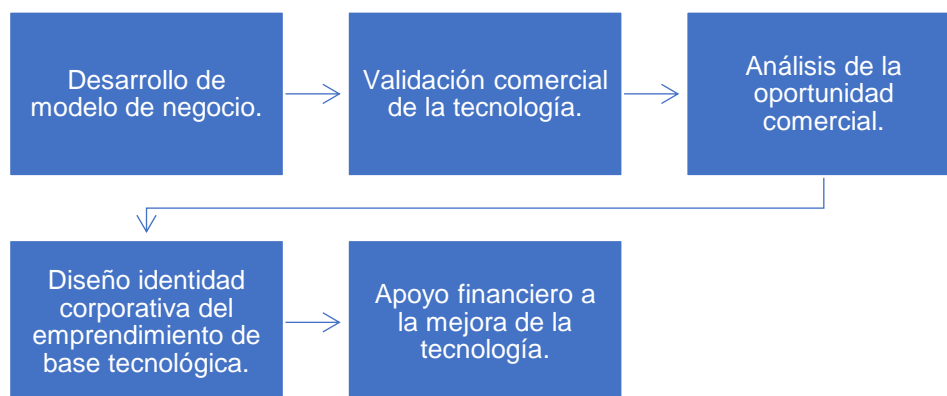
Desarrollo de modelo de negocio.

Validación comercial de la tecnología.

Análisis de la oportunidad comercial.

Diseño identidad corporativa del emprendimiento de base tecnológica.

Apoyo financiero a la mejora de la tecnología.